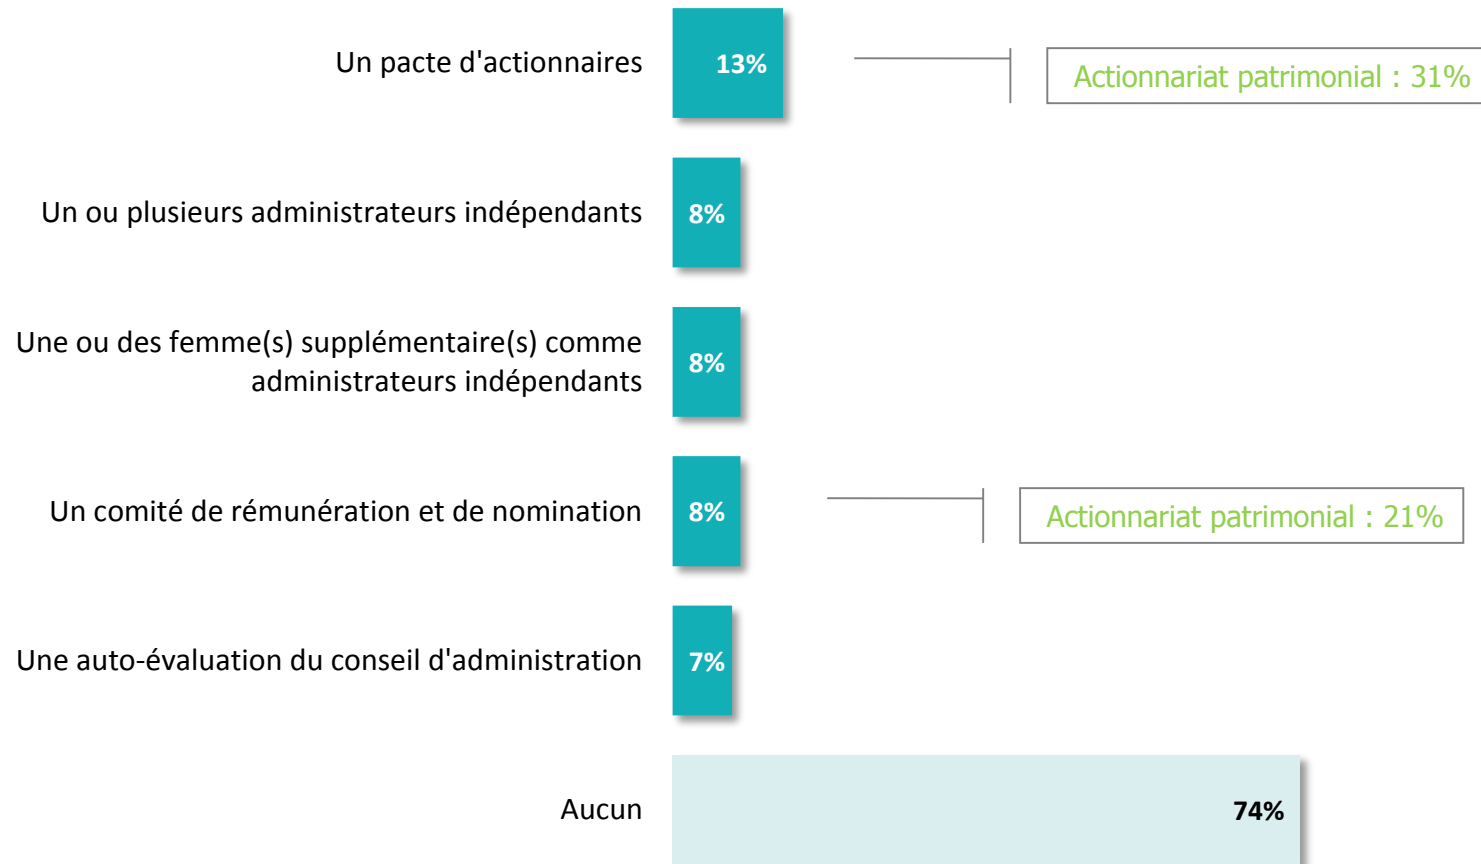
Un pacte d'actionnaires
13%
Actionnariat patrimonial : 31%

Un ou plusieurs administrateurs indépendants
8%

Une ou des femme(s) supplémentaire(s) comme administrateurs indépendants
8%

Un comité de rémunération et de nomination
8%
Actionnariat patrimonial : 21%

Une auto-évaluation du conseil d'administration
7%

Aucun
74%